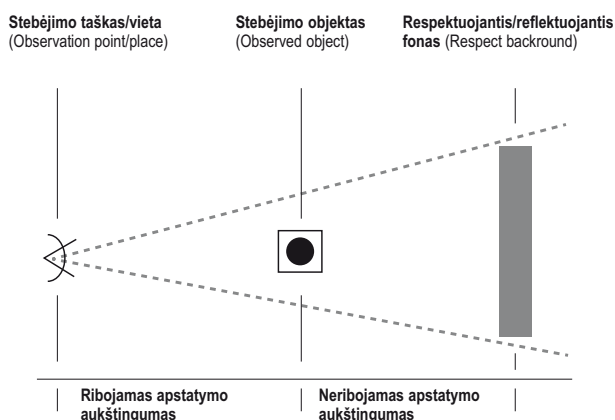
**Stebėjimo taškas/vieta** (Observation point/place)

**Stebėjimo objektas** (Observed object)

**Respektuojantis/reflektuojantis fonas** (Respect backround)

**Ribojamas apstatymo aukštingumas**

**Neribojamas apstatymo aukštingumas**